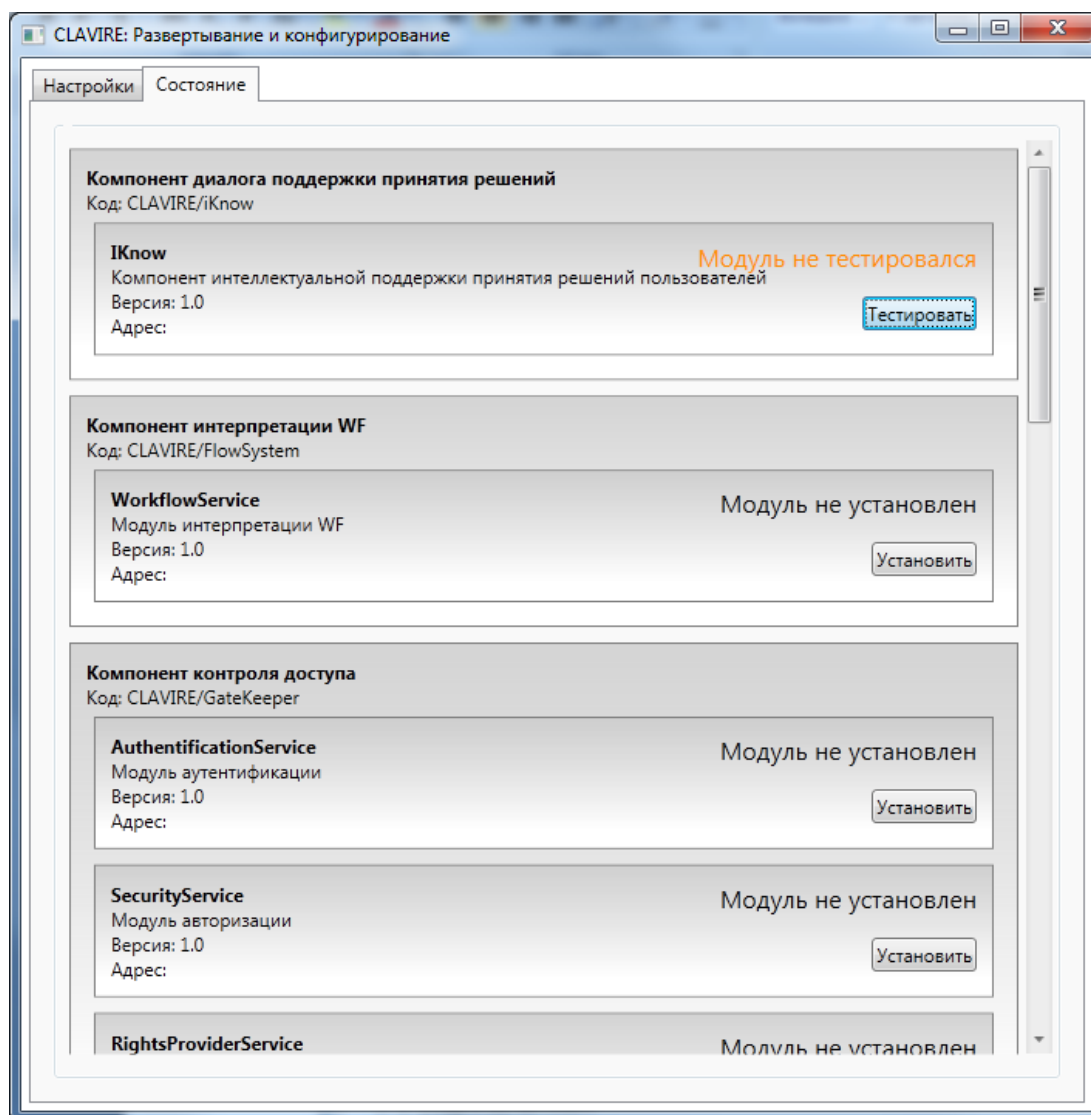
CLAVIRE: Развертывание и конфигурирование

Настройки | Состояние

Компонент диалога поддержки принятия решений
Код: CLAVIRE/iKnow

IKnow
Модуль не тестировался
Компонент интеллектуальной поддержки принятия решений пользователей
Версия: 1.0
Адрес:
Тестировать

Компонент интерпретации WF
Код: CLAVIRE/FlowSystem

WorkflowService
Модуль не установлен
Модуль интерпретации WF
Версия: 1.0
Адрес:
Установить

Компонент контроля доступа
Код: CLAVIRE/GateKeeper

AuthentificationService
Модуль не установлен
Модуль аутентификации
Версия: 1.0
Адрес:
Установить

SecurityService
Модуль не установлен
Модуль авторизации
Версия: 1.0
Адрес:
Установить

RightsProviderService
Модуль не установлен